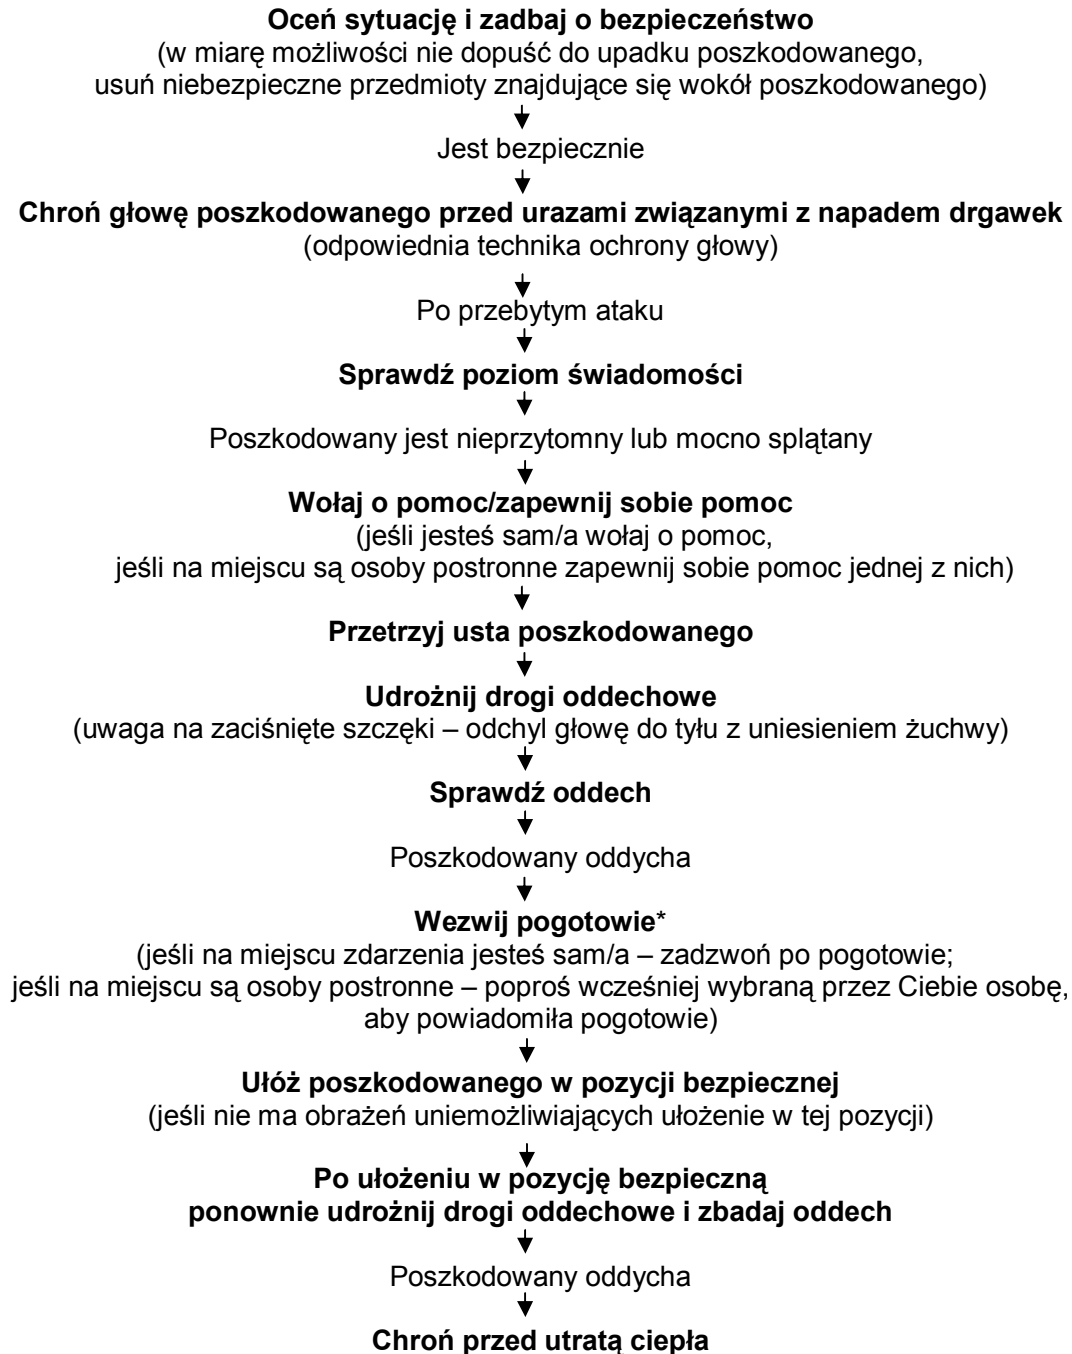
Oceń sytuację i zadbaj o bezpieczeństwo
(w miarę możliwości nie dopuść do upadku poszkodowanego, usuń niebezpieczne przedmioty znajdujące się wokół poszkodowanego)

Jest bezpiecznie

Chroń głowę poszkodowanego przed urazami związanymi z napadem drgawek
(odpowiednia technika ochrony głowy)

Po przebytym ataku

Sprawdź poziom świadomości

Poszkodowany jest nieprzytomny lub mocno splątany

Wołaj o pomoc/zapewnij sobie pomoc
(jeśli jesteś sam/a wołaj o pomoc, jeśli na miejscu są osoby postronne zapewnij sobie pomoc jednej z nich)

Przetrzyj usta poszkodowanego

Udrożnij drogi oddechowe
(uwaga na zaciśnięte szczęki – odchyl głowę do tyłu z uniesieniem żuchwy)

Sprawdź oddech

Poszkodowany oddycha

Wezwij pogotowie*
(jeśli na miejscu zdarzenia jesteś sam/a – zadzwoń po pogotowie; jeśli na miejscu są osoby postronne – poproś wcześniej wybraną przez Ciebie osobę, aby powiadomiła pogotowie)

Ułóż poszkodowanego w pozycji bezpiecznej
(jeśli nie ma obrażeń uniemożliwiających ułożenie w tej pozycji)

Po ułożeniu w pozycję bezpieczną
ponownie udrożnij drogi oddechowe i zbadaj oddech

Poszkodowany oddycha

Chroń przed utratą ciepła